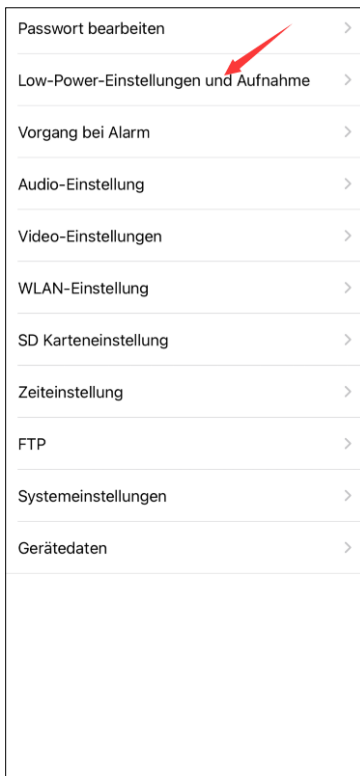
Passwort bearbeiten >

Low-Power-Einstellungen und Aufnahme >

Vorgang bei Alarm >

Audio-Einstellung >

Video-Einstellungen >

WLAN-Einstellung >

SD Karteneinstellung >

Zeiteinstellung >

FTP >

Systemeinstellungen >

Gerätedaten >